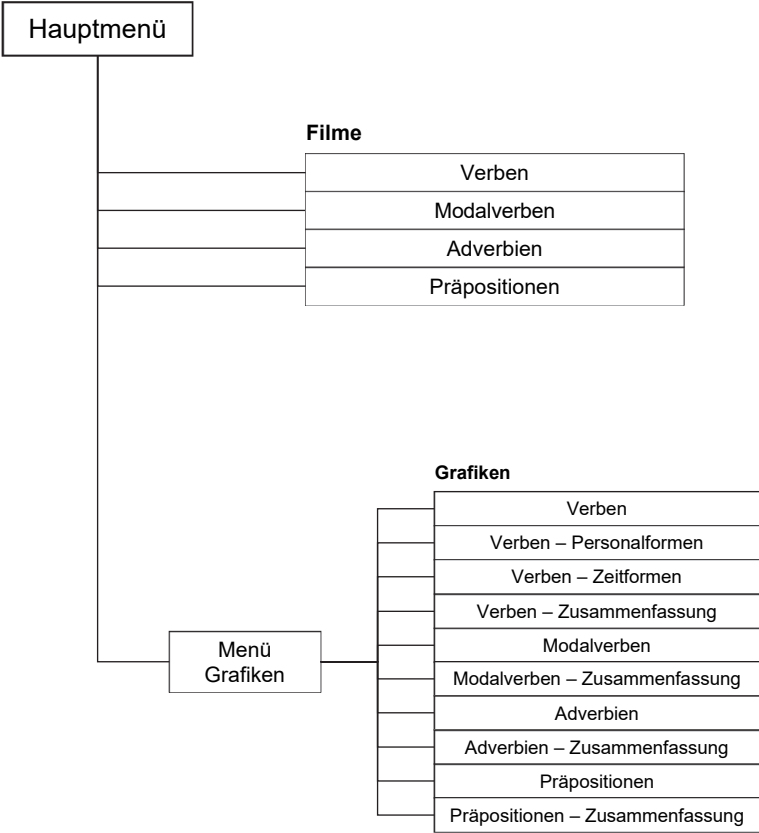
Hauptmenü

Filme

Verben

Modalverben

Adverbien

Präpositionen

Grafiken

Verben

Verben – Personalformen

Verben – Zeitformen

Verben – Zusammenfassung

Modalverben

Modalverben – Zusammenfassung

Adverbien

Adverbien – Zusammenfassung

Präpositionen

Präpositionen – Zusammenfassung

Menü Grafiken